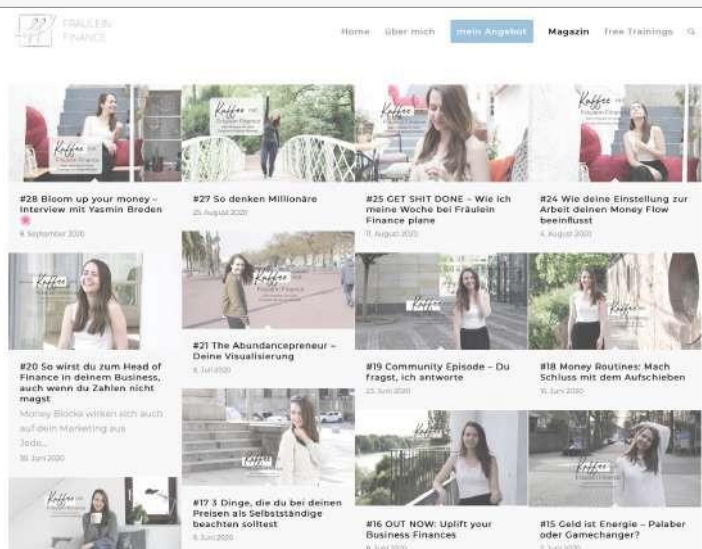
FRÄULEIN FINANCE

Home   über mich   mein Angebot   Magazin   Free Trainings

Kaffee mit Fräulein Finance

#28 Bloom up your money – Interview mit Yasmin Breden
9. September 2020

#27 So denken Millionäre
25. August 2020

#25 GET SHIT DONE – Wie ich meine Woche bei Fräulein Finance plane
11. August 2020

#24 Wie deine Einstellung zur Arbeit deinen Money Flow beeinflusst
4. August 2020

#20 So wirst du zum Head of Finance in deinem Business, auch wenn du Zahlen nicht magst
Money Blocks wirken sich auch auf dein Marketing aus Jede...
30. Juni 2020

#21 The Abundancepreneur – Deine Visualisierung
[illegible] Juni 2020

#19 Community Episode – Du fragst, ich antworte
23. Juni 2020

#18 Money Routines: Mach Schluss mit dem Aufschieben
16. Juni 2020

#17 3 Dinge, die du bei deinen Preisen als Selbstständige beachten solltest
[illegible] Juni 2020

#16 OUT NOW: Uplift your Business Finances
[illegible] Juni 2020

#15 Geld ist Energie – Palaber oder Gamechanger?
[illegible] Juni 2020